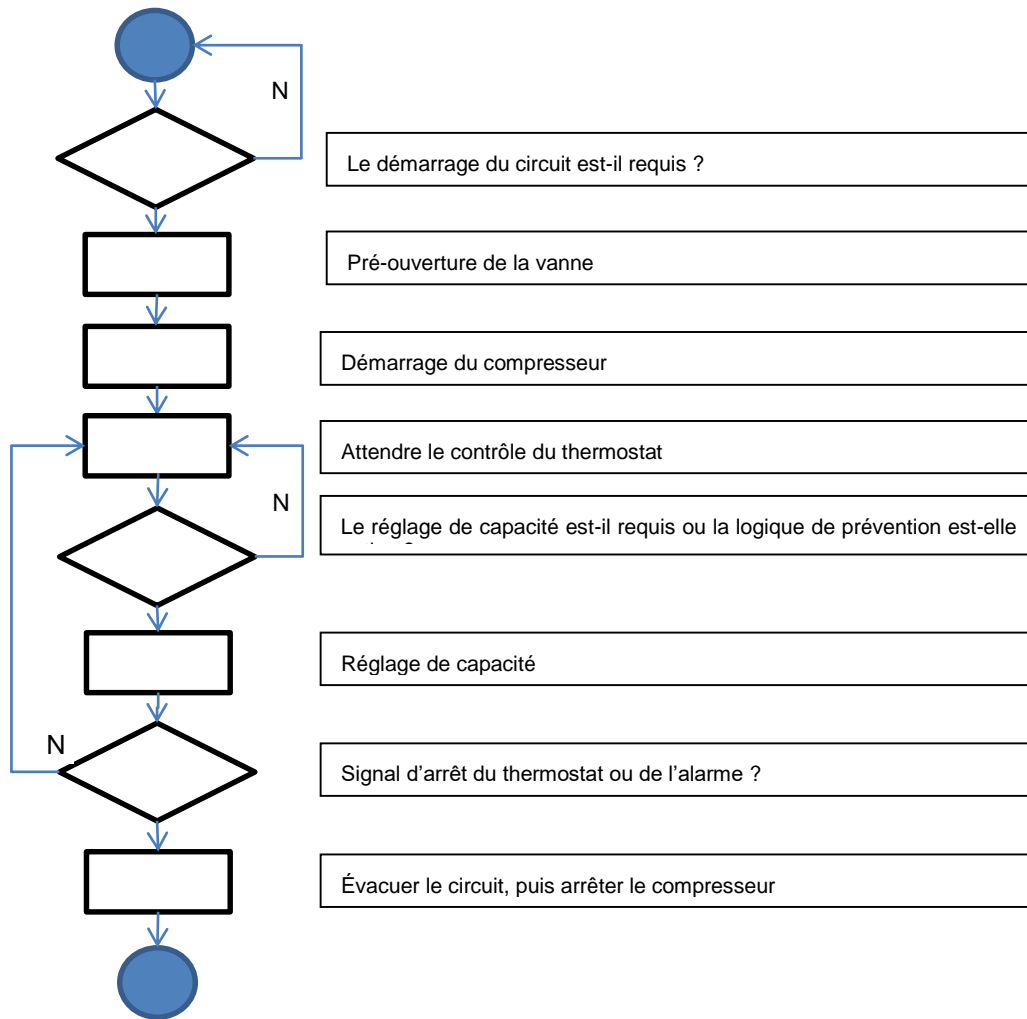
N

Le démarrage du circuit est-il requis ?

Pré-ouverture de la vanne

Démarrage du compresseur

Attendre le contrôle du thermostat

N

Le réglage de capacité est-il requis ou la logique de prévention est-elle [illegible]

Réglage de capacité

N

Signal d’arrêt du thermostat ou de l’alarme ?

Évacuer le circuit, puis arrêter le compresseur